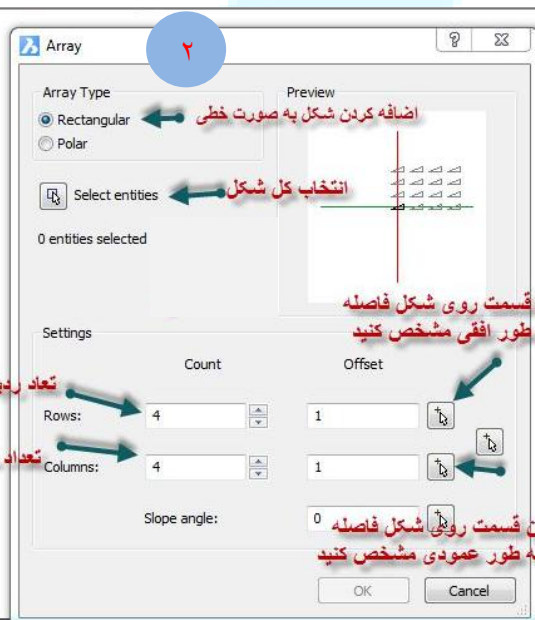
Array
۲
?
Array Type
Rectangular
Polar
اضافه کردن شکل به صورت خطی
Preview
Select entities
انتخاب کل شکل
0 entities selected
قسمت روی شکل فاصله
طور افقی مشخص کنید
Settings
Count
Offset
تعاد رد
Rows:
4
1
تعداد
Columns:
4
1
Slope angle:
0
قسمت روی شکل فاصله
ه طور عمودی مشخص کنید
OK
Cancel